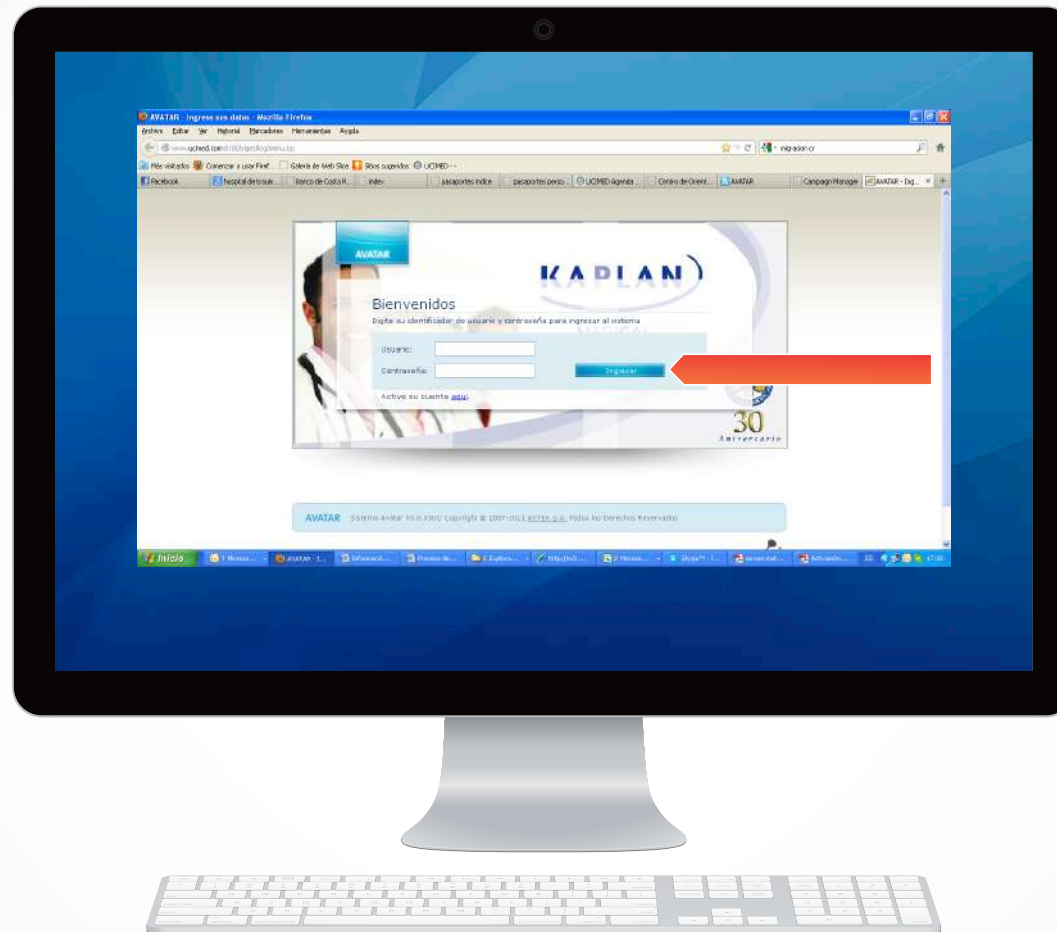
AVATAR - Ingrese sus datos - Mozilla Firefox
Archivo Editar Ver Historial Marcadores Herramientas Ayuda
www.ucimed.com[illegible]
migracion cr
Más visitados Comenzar a usar Firef... Galería de Web Slice Sitios sugeridos UCIMED
Facebook hospital de traum... Banco de Costa R... index pasaportes indice pasaportes perso... UCIMED Agenda... Centro de Orient... AVATAR Campaign Manager AVATAR - Ing...

AVATAR
KAPLAN
Bienvenidos
Digite su identificador de usuario y contraseña para ingresar al sistema
Usuario:
Contraseña:
Ingresar
Active su cuenta aquí.
30
Aniversario

AVATAR Sistema Avatar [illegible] Copyright © 2007-2013 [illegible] Todos los Derechos Reservados

Inicio AVATAR - I... Informació... Proceso de... Explora... http://... Microso... Skype™ - ... 17:20